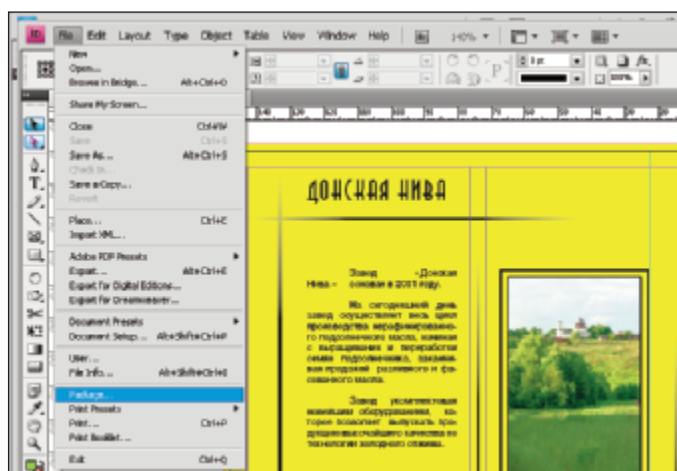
Id File Edit Layout Type Object Table View Window Help 140%

New
Open...
Browse in Bridge... Alt+Ctrl+O
Share My Screen...
Close Ctrl+W
Save Ctrl+S
Save As... Alt+Ctrl+S
Check In...
Save a Copy...
Revert
Place... Ctrl+E
Import XML...
Adobe PDF Presets
Export... Alt+Ctrl+E
Export for Digital Editions...
Export for Dreamweaver...
Document Presets
Document Setup... Alt+Shift+Ctrl+P
User...
File Info... Alt+Shift+Ctrl+I
Package...
Print Presets
Print... Ctrl+P
Print Booklet...
Exit Ctrl+Q

ДОНСКАЯ НИВА

Завод «Донская Нива» основан в 2011 году.

Мы сегодняшний день завод осуществляет весь цикл производства нерафинированного подсолнечного масла, начиная с выращивания и переработки семян подсолнечника, заканчивая продажей разлитого и фасованного масла.

Завод укомплектован новейшим оборудованием, которое позволяет выпускать продукцию высочайшего качества по технологии холодного отжима.